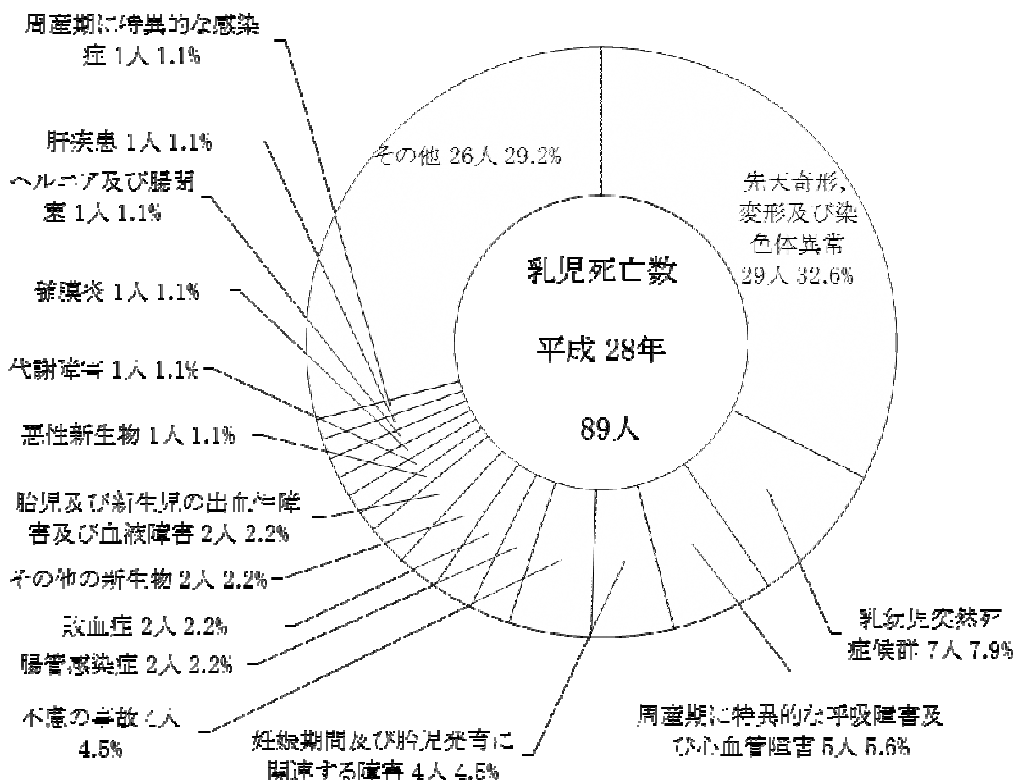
周産期に特異的な感染症 1人 1.1%

肝疾患 1人 1.1%

ヘルニア及び腸閉塞 1人 1.1%

髄膜炎 1人 1.1%

代謝障害 1人 1.1%

悪性新生物 1人 1.1%

胎児及び新生児の出血性障害及び血液障害 2人 2.2%

その他の新生物 2人 2.2%

敗血症 2人 2.2%

腸管感染症 2人 2.2%

不慮の事故 4人 4.5%

妊娠期間及び胎児発育に関連する障害 4人 4.5%

周産期に特異的な呼吸障害及び心血管障害 5人 5.6%

乳幼児突然死症候群 7人 7.9%

先天奇形，変形及び染色体異常 29人 32.6%

その他 26人 29.2%

乳児死亡数

平成 28年

89人